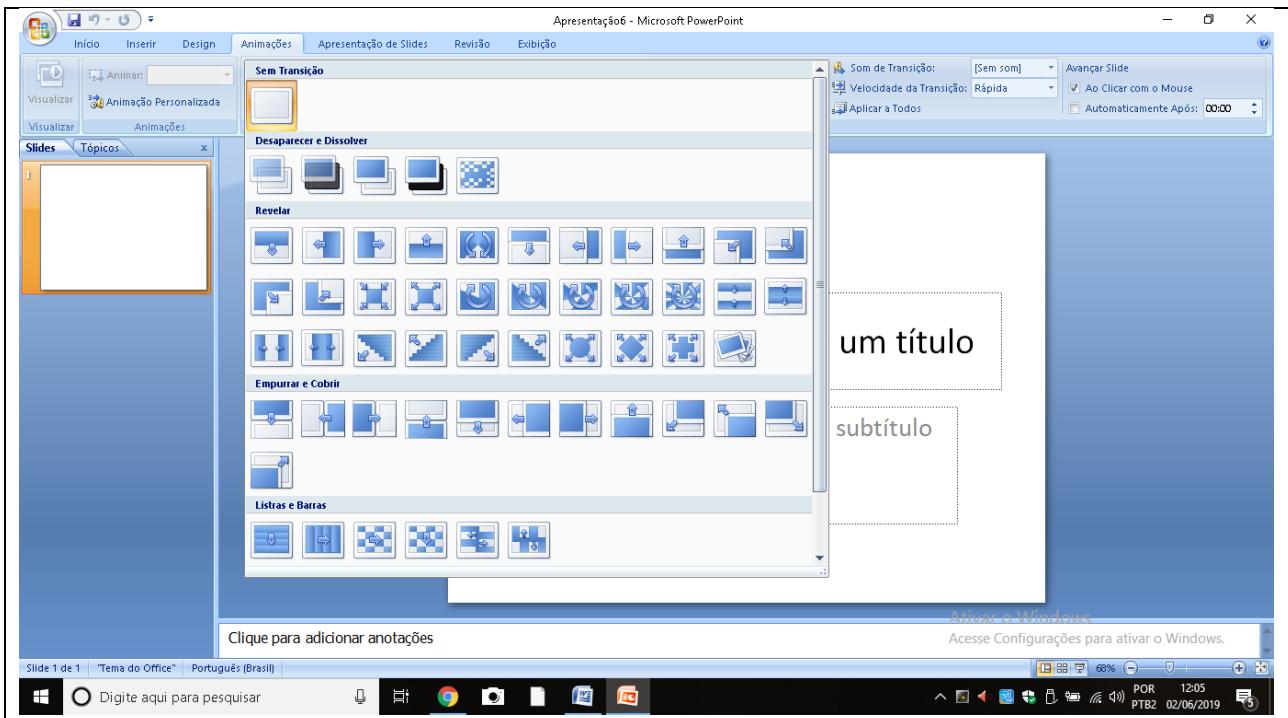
Apresentação6 - Microsoft PowerPoint

Início Inserir Design Animações Apresentação de Slides Revisão Exibição

Visualizar
Animar:
Animação Personalizada
Visualizar Animações

Sem Transição

Desaparecer e Dissolver

Revelar

Empurrar e Cobrir

Listras e Barras

Som de Transição: [Sem som]
Velocidade da Transição: Rápida
Aplicar a Todos

Avançar Slide
Ao Clicar com o Mouse
Automaticamente Após: 00:00

Slides Tópicos

um título

subtítulo

Clique para adicionar anotações

Ativar o Windows
Acesse Configurações para ativar o Windows.

Slide 1 de 1 "Tema do Office" Português (Brasil)

68%

Digite aqui para pesquisar

POR PTB2 12:05 02/06/2019